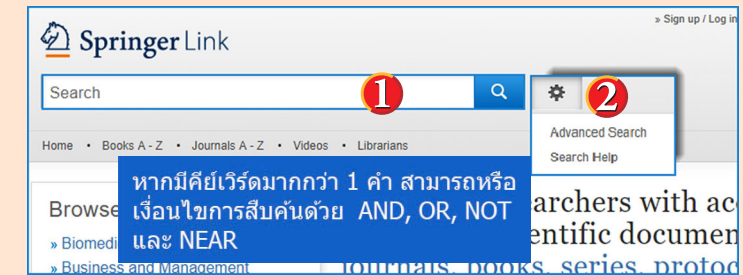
Springer Link

» Sign up / Log in

Search

1

2

Advanced Search

Search Help

Home • Books A - Z • Journals A - Z • Videos • Librarians

หากมีคีย์เวิร์ดมากกว่า 1 คำ สามารถหรือเงื่อนไขการสืบค้นด้วย AND, OR, NOT และ NEAR

Browse

» Biomedi

» Business and Management

earchers with ac

entific documen

journals, books, series, protoc